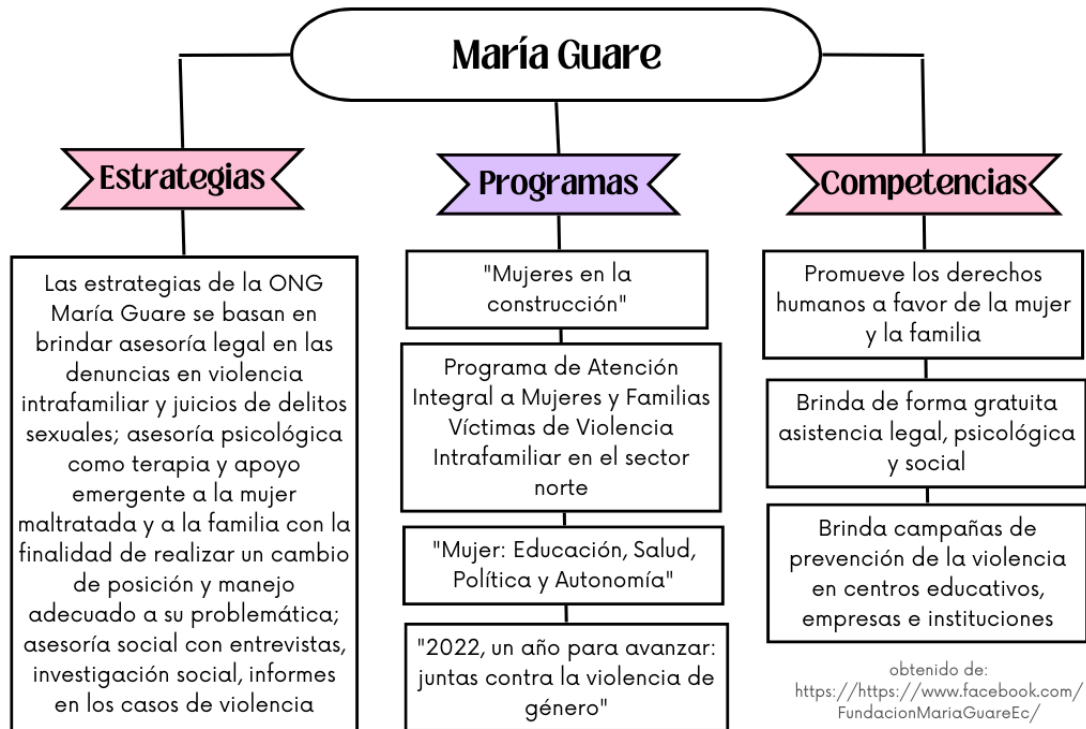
María Guare

Estrategias

Las estrategias de la ONG María Guare se basan en brindar asesoría legal en las denuncias en violencia intrafamiliar y juicios de delitos sexuales; asesoría psicológica como terapia y apoyo emergente a la mujer maltratada y a la familia con la finalidad de realizar un cambio de posición y manejo adecuado a su problemática; asesoría social con entrevistas, investigación social, informes en los casos de violencia

Programas

"Mujeres en la construcción"

Programa de Atención Integral a Mujeres y Familias Víctimas de Violencia Intrafamiliar en el sector norte

"Mujer: Educación, Salud, Política y Autonomía"

"2022, un año para avanzar: juntas contra la violencia de género"

Competencias

Promueve los derechos humanos a favor de la mujer y la familia

Brinda de forma gratuita asistencia legal, psicológica y social

Brinda campañas de prevención de la violencia en centros educativos, empresas e instituciones

obtenido de: https://https://www.facebook.com/FundacionMariaGuareEc/